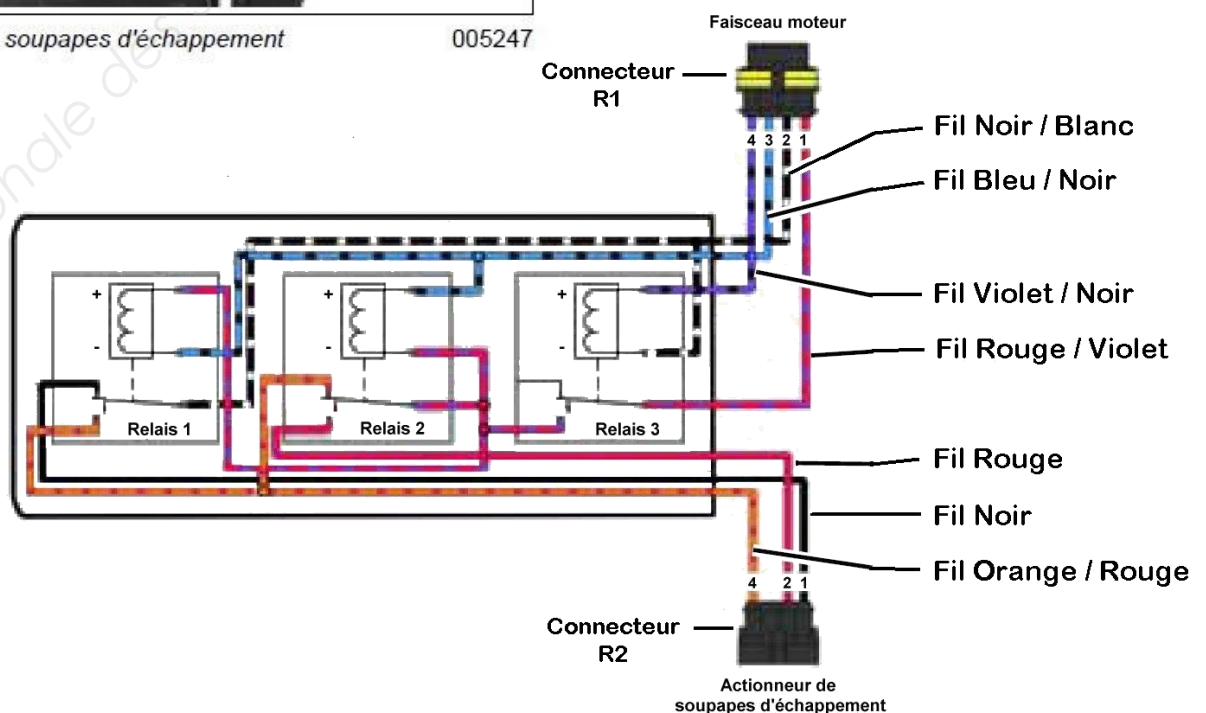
soupapes d'échappement 005247

Faisceau moteur

Connecteur R1

4 3 2 1

Fil Noir / Blanc

Fil Bleu / Noir

Fil Violet / Noir

Fil Rouge / Violet

+
-
Relais 1

+
-
Relais 2

+
-
Relais 3

Fil Rouge

Fil Noir

Fil Orange / Rouge

4 2 1

Connecteur R2

Actionneur de soupapes d'échappement